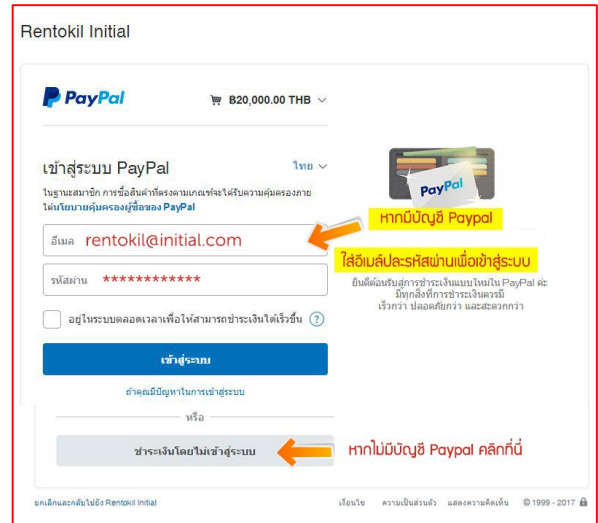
Rentokil Initial

PayPal

฿20,000.00 THB

เข้าสู่ระบบ PayPal

ไทย

ในฐานะสมาชิก การซื้อสินค้าที่ตรงตามเกณฑ์จะได้รับความคุ้มครองภายใต้นโยบายคุ้มครองผู้ซื้อของ PayPal

อีเมล rentokil@initial.com

รหัสผ่าน *************

อยู่ในระบบตลอดเวลาเพื่อให้สามารถชำระเงินได้เร็วขึ้น ?

เข้าสู่ระบบ

ถ้าคุณมีปัญหาในการเข้าสู่ระบบ

หรือ

ชำระเงินโดยไม่เข้าสู่ระบบ

PayPal

หากมีบัญชี Paypal

ใส่อีเมล์และรหัสผ่านเพื่อเข้าสู่ระบบ

ยินดีต้อนรับสู่การชำระเงินแบบใหม่ใน PayPal ค่ะ มีทุกสิ่งที่การชำระเงินควรมี เร็วกว่า ปลอดภัยกว่า และสะดวกกว่า

หากไม่มีบัญชี Paypal คลิกที่นี่

ยกเลิกและกลับไปยัง Rentokil Initial

เงื่อนไข ความเป็นส่วนตัว แสดงความคิดเห็น © 1999 - 2017